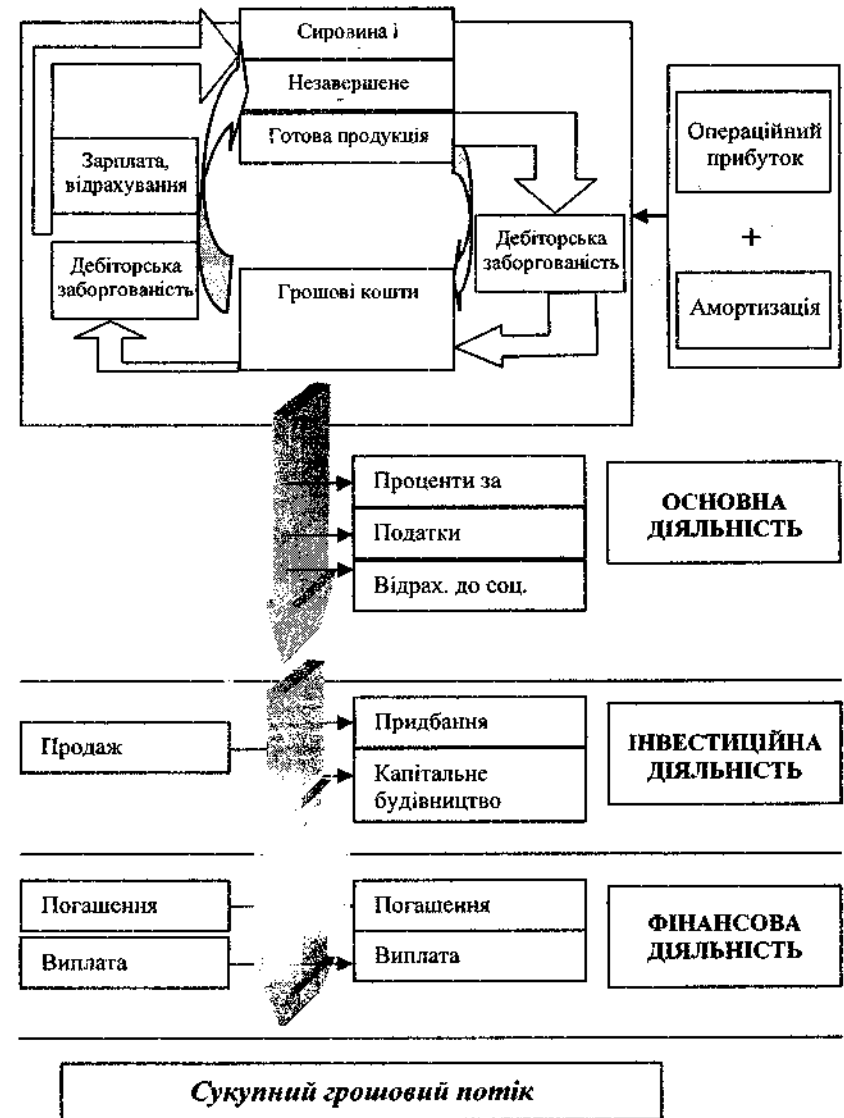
Сировина і

Незавершене

Готова продукція

Зарплата, відрахування

Дебіторська заборгованість

Грошові кошти

Дебіторська заборгованість

Операційний прибуток

+

Амортизація

Проценти за

Податки

Відрах. до соц.

ОСНОВНА ДІЯЛЬНІСТЬ

Продаж

Придбання

Капітальне будівництво

ІНВЕСТИЦІЙНА ДІЯЛЬНІСТЬ

Погашення

Виплата

Погашення

Виплата

ФІНАНСОВА ДІЯЛЬНІСТЬ

Сукупний грошовий потік